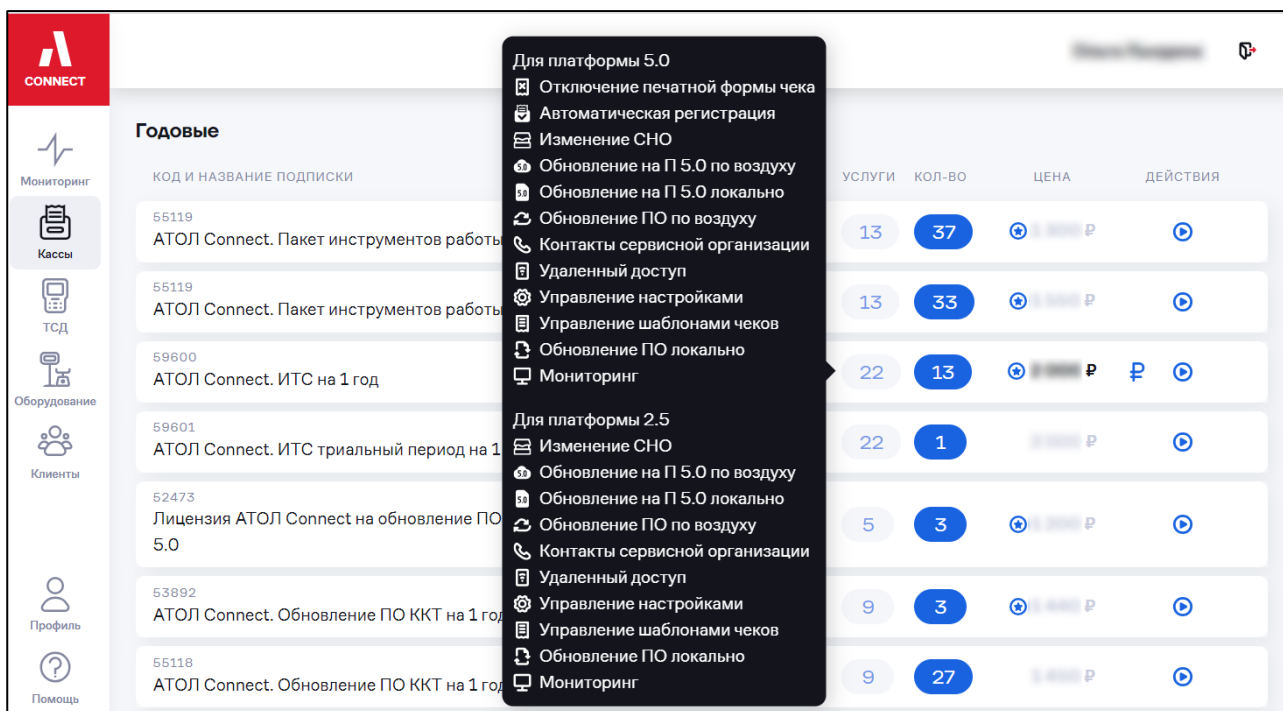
CONNECT

Мониторинг
Кассы
ТСД
Оборудование
Клиенты
Профиль
Помощь

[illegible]

Годовые

| КОД И НАЗВАНИЕ ПОДПИСКИ | УСЛУГИ | КОЛ-ВО | ЦЕНА | ДЕЙСТВИЯ |
|---|---|---|---|---|
| 55119 АТОЛ Connect. Пакет инструментов работы | 13 | 37 | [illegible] ₽ | |
| 55119 АТОЛ Connect. Пакет инструментов работы | 13 | 33 | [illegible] ₽ | |
| 59600 АТОЛ Connect. ИТС на 1 год | 22 | 13 | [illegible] ₽ | ₽ |
| 59601 АТОЛ Connect. ИТС триальный период на 1 | 22 | 1 | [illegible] ₽ | |
| 52473 Лицензия АТОЛ Connect на обновление ПО 5.0 | 5 | 3 | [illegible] ₽ | |
| 53892 АТОЛ Connect. Обновление ПО ККТ на 1 год | 9 | 3 | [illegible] ₽ | |
| 55118 АТОЛ Connect. Обновление ПО ККТ на 1 год | 9 | 27 | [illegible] ₽ | |

Для платформы 5.0
Отключение печатной формы чека
Автоматическая регистрация
Изменение СНО
Обновление на П 5.0 по воздуху
Обновление на П 5.0 локально
Обновление ПО по воздуху
Контакты сервисной организации
Удаленный доступ
Управление настройками
Управление шаблонами чеков
Обновление ПО локально
Мониторинг

Для платформы 2.5
Изменение СНО
Обновление на П 5.0 по воздуху
Обновление на П 5.0 локально
Обновление ПО по воздуху
Контакты сервисной организации
Удаленный доступ
Управление настройками
Управление шаблонами чеков
Обновление ПО локально
Мониторинг